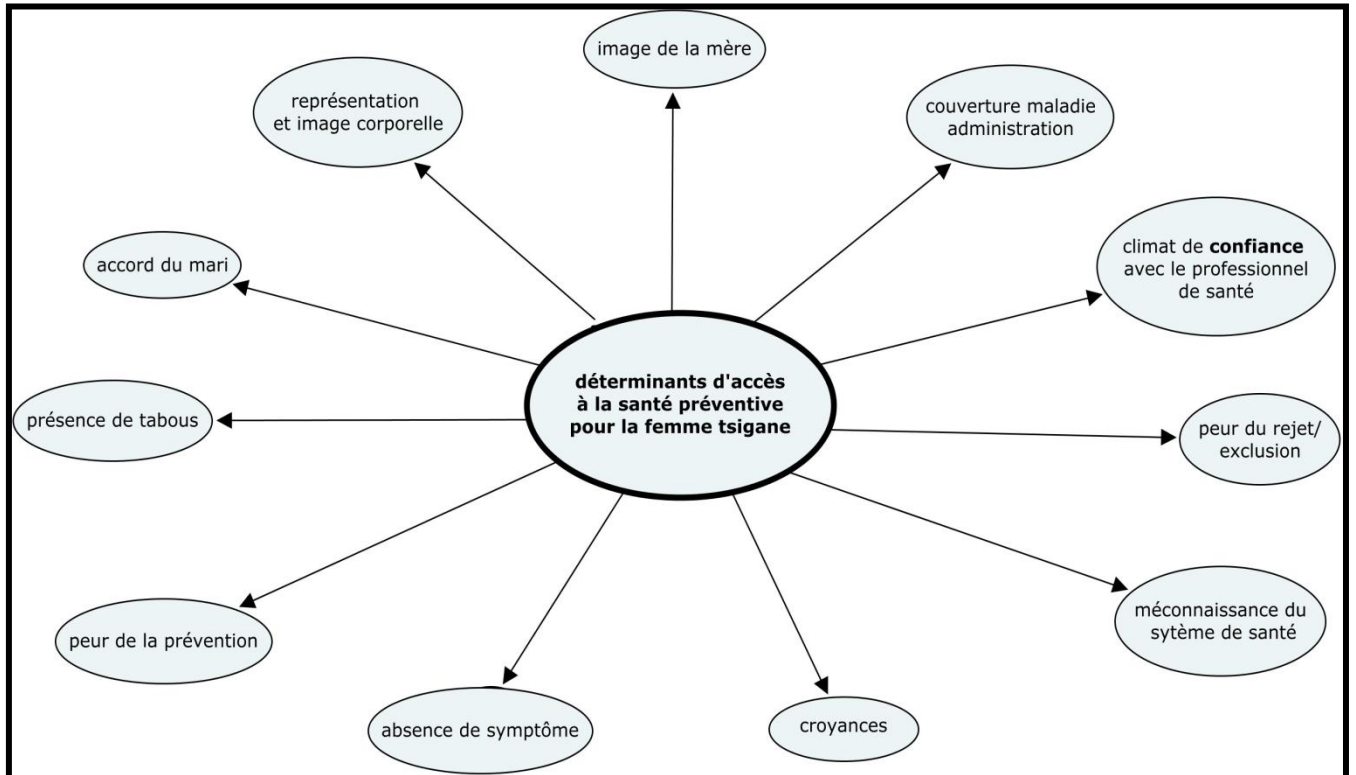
image de la mère

représentation et image corporelle

couverture maladie administration

accord du mari

climat de **confiance** avec le professionnel de santé

déterminants d'accès à la santé préventive pour la femme tsigane

présence de tabous

peur du rejet/ exclusion

peur de la prévention

méconnaissance du sytème de santé

absence de symptôme

croyances